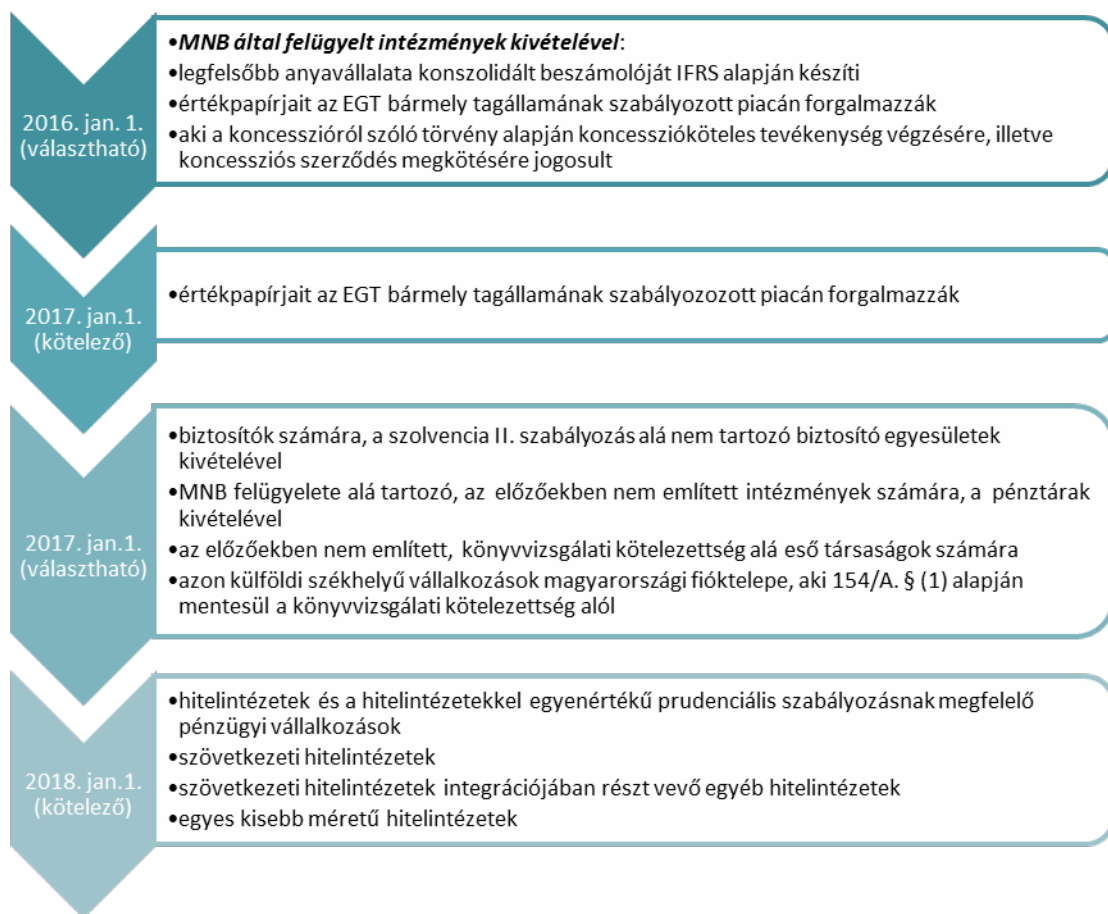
2016. jan. 1. (választható)

•*MNB által felügyelt intézmények kivételével*:
•legfelsőbb anyavállalata konszolidált beszámolóját IFRS alapján készíti
•értékpapírjait az EGT bármely tagállamának szabályozott piacán forgalmazzák
•aki a koncesszióról szóló törvény alapján koncesszióköteles tevékenység végzésére, illetve koncessziós szerződés megkötésére jogosult

2017. jan.1. (kötelező)

•értékpapírjait az EGT bármely tagállamának szabályozozott piacán forgalmazzák

2017. jan.1. (választható)

•biztosítók számára, a szolvencia II. szabályozás alá nem tartozó biztosító egyesületek kivételével
•MNB felügyelete alá tartozó, az előzőekben nem említett intézmények számára, a pénztárak kivételével
•az előzőekben nem említett, könyvvizsgálati kötelezettség alá eső társaságok számára
•azon külföldi székhelyű vállalkozások magyarországi fióktelepe, aki 154/A. § (1) alapján mentesül a könyvvizsgálati kötelezettség alól

2018. jan.1. (kötelező)

•hitelintézetek és a hitelintézetekkel egyenértékű prudenciális szabályozásnak megfelelő pénzügyi vállalkozások
•szövetkezeti hitelintézetek
•szövetkezeti hitelintézetek integrációjában részt vevő egyéb hitelintézetek
•egyes kisebb méretű hitelintézetek